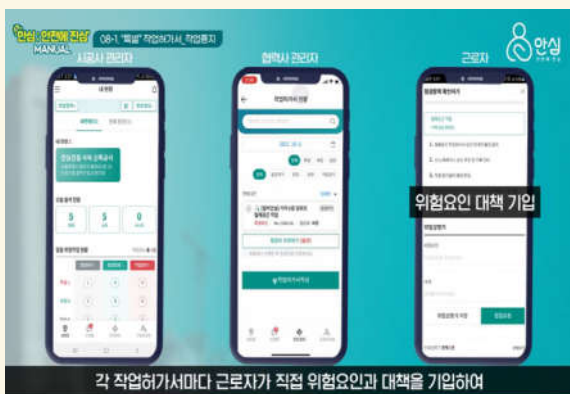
'안심' 안전에 진심 MANUAL
08-1. "특별" 작업허가서_작업중지
시공사 관리자
협력사 관리자
근로자
안심
내 현장
협력사 관리자
작업허가서 현황
위험요인 대책 기입
각 작업허가서마다 근로자가 직접 위험요인과 대책을 기입하여